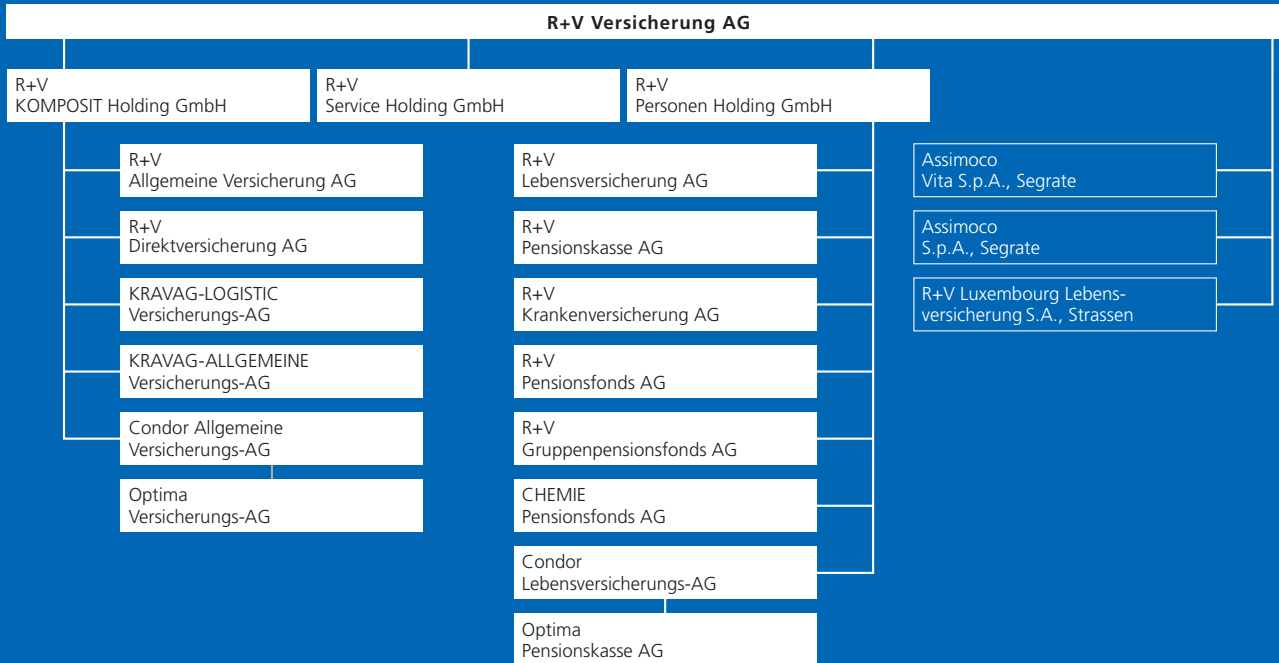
R+V Versicherung AG

R+V
KOMPOSIT Holding GmbH

R+V
Service Holding GmbH

R+V
Personen Holding GmbH

R+V
Allgemeine Versicherung AG

R+V
Direktversicherung AG

KRAVAG-LOGISTIC
Versicherungs-AG

KRAVAG-ALLGEMEINE
Versicherungs-AG

Condor Allgemeine
Versicherungs-AG

Optima
Versicherungs-AG

R+V
Lebensversicherung AG

R+V
Pensionskasse AG

R+V
Krankenversicherung AG

R+V
Pensionsfonds AG

R+V
Gruppenpensionsfonds AG

CHEMIE
Pensionsfonds AG

Condor
Lebensversicherungs-AG

Optima
Pensionskasse AG

Assimoco
Vita S.p.A., Segrate

Assimoco
S.p.A., Segrate

R+V Luxembourg Lebensversicherung S.A., Strassen